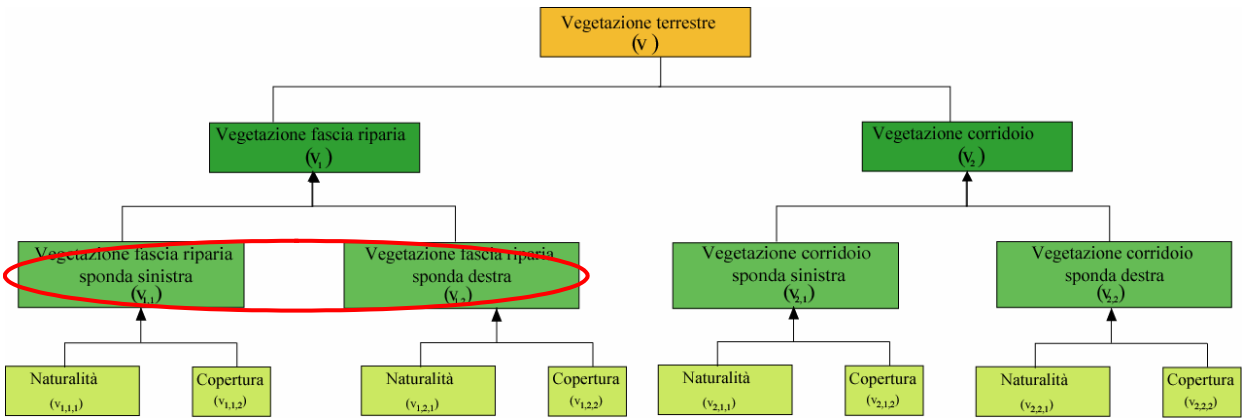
Vegetazione terrestre
(V)

Vegetazione fascia riparia
$(V_1)$

Vegetazione corridoio
$(V_2)$

Vegetazione fascia riparia sponda sinistra
$(V_{1,1})$

Vegetazione fascia riparia sponda destra
$(V_{1,2})$

Vegetazione corridoio sponda sinistra
$(V_{2,1})$

Vegetazione corridoio sponda destra
$(V_{2,2})$

Naturalità
$(v_{1,1,1})$

Copertura
$(v_{1,1,2})$

Naturalità
$(v_{1,2,1})$

Copertura
$(v_{1,2,2})$

Naturalità
$(v_{2,1,1})$

Copertura
$(v_{2,1,2})$

Naturalità
$(v_{2,2,1})$

Copertura
$(v_{2,2,2})$